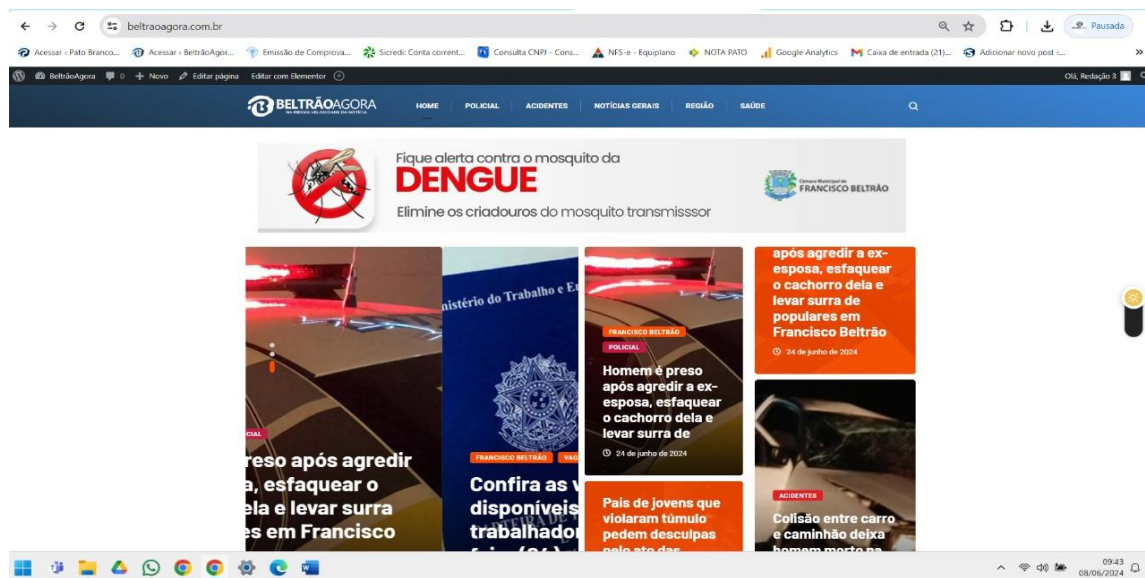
beltraoagora.com.br

Pausada

Acessar ‹ Pato Branco... Acessar ‹ BeltrãoAgor... Emissão de Comprova... Sicredi: Conta corrent... Consulta CNPJ - Cons... NFS-e - Equiplano NOTA PATO Google Analytics Caixa de entrada (21)... Adicionar novo post ‹...

BeltrãoAgora 0 + Novo Editar página Editar com Elementor

Olá, Redação 3

BELTRÃOAGORA

HOME POLICIAL ACIDENTES NOTÍCIAS GERAIS REGIÃO SAÚDE

Fique alerta contra o mosquito da
DENGUE
Elimine os criadouros do mosquito transmisssor

Câmara Municipal de FRANCISCO BELTRÃO

CIAL

reso após agredir a, esfaquear o ela e levar surra s em Francisco

inistério do Trabalho e E

FRANCISCO BELTRÃO VAG

Confira as v disponíveis trabalhador

FRANCISCO BELTRÃO

POLICIAL

Homem é preso após agredir a ex-esposa, esfaquear o cachorro dela e levar surra de

24 de junho de 2024

após agredir a ex-esposa, esfaquear o cachorro dela e levar surra de populares em Francisco Beltrão

24 de junho de 2024

Pais de jovens que violaram túmulo pedem desculpas pelo ato das

ACIDENTES

Colisão entre carro e caminhão deixa homem morto na

09:43
08/06/2024